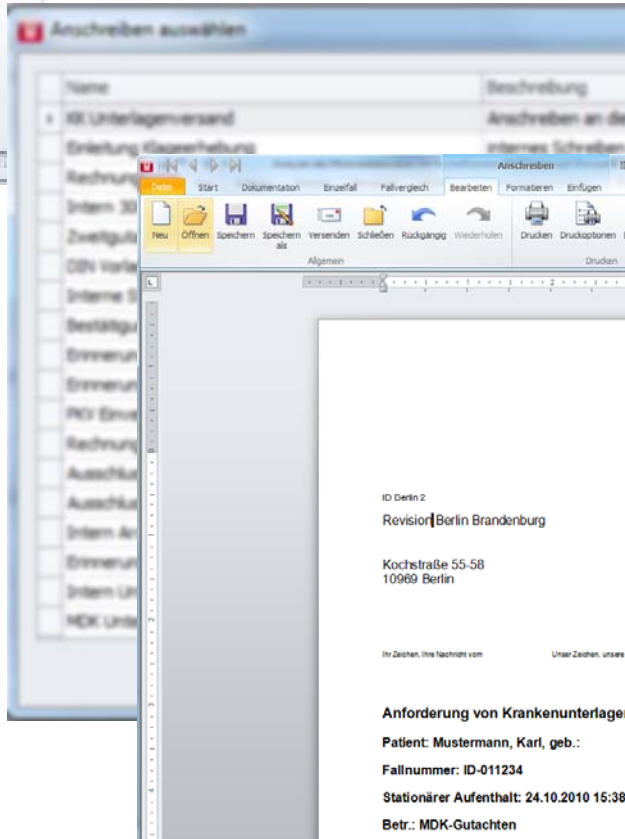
Anschreiben auswählen

| Name | Beschreibung |
|---|---|
| KK Unterlagenversand | Anschreiben an de |
| Einleitung Klageerhebung | internes Schreiben |
| Rechnun | |
| Intern 30 | |
| Zweitgut | |
| DIN Vorla | |
| Interne S | |
| Bestätigu | |
| Erinnerun | |
| Erinnerun | |
| PKV Einve | |
| Rechnung | |
| Ausschlu | |
| Ausschlu | |
| Intern Ar | |
| Erinnerun | |
| Intern Ur | |
| MDK Unte | |

Anschreiben

Datei Start Dokumentation Einzelfall Fallvergleich Bearbeiten Formatieren Einfügen

Neu Öffnen Speichern Speichern als Versenden Schließen Rückgängig Wiederholen Drucken Druckoptionen

Allgemein Drucken

ID Berlin 2

Revision Berlin Brandenburg

Kochstraße 55-58
10969 Berlin

Ihr Zeichen, Ihre Nachricht vom Unser Zeichen, unsere

Anforderung von Krankenunterlagen

Patient: Mustermann, Karl, geb.:

Fallnummer: ID-011234

Stationärer Aufenthalt: 24.10.2010 15:38

Betr.: MDK-Gutachten